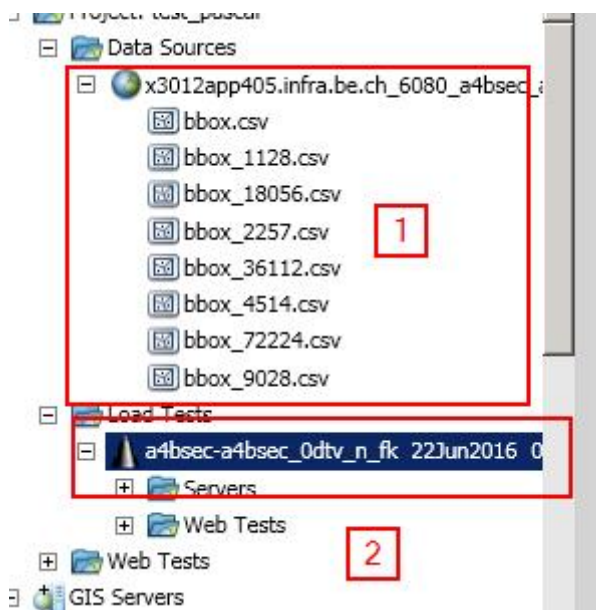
Project: test_pascal
Data Sources
x3012app405.infra.be.ch_6080_a4bsec_a
bbox.csv
bbox_1128.csv
bbox_18056.csv
bbox_2257.csv
bbox_36112.csv
bbox_4514.csv
bbox_72224.csv
bbox_9028.csv
1
Load Tests
a4bsec-a4bsec_0dtv_n_fk 22Jun2016 0
Servers
Web Tests
2
Web Tests
GIS Servers